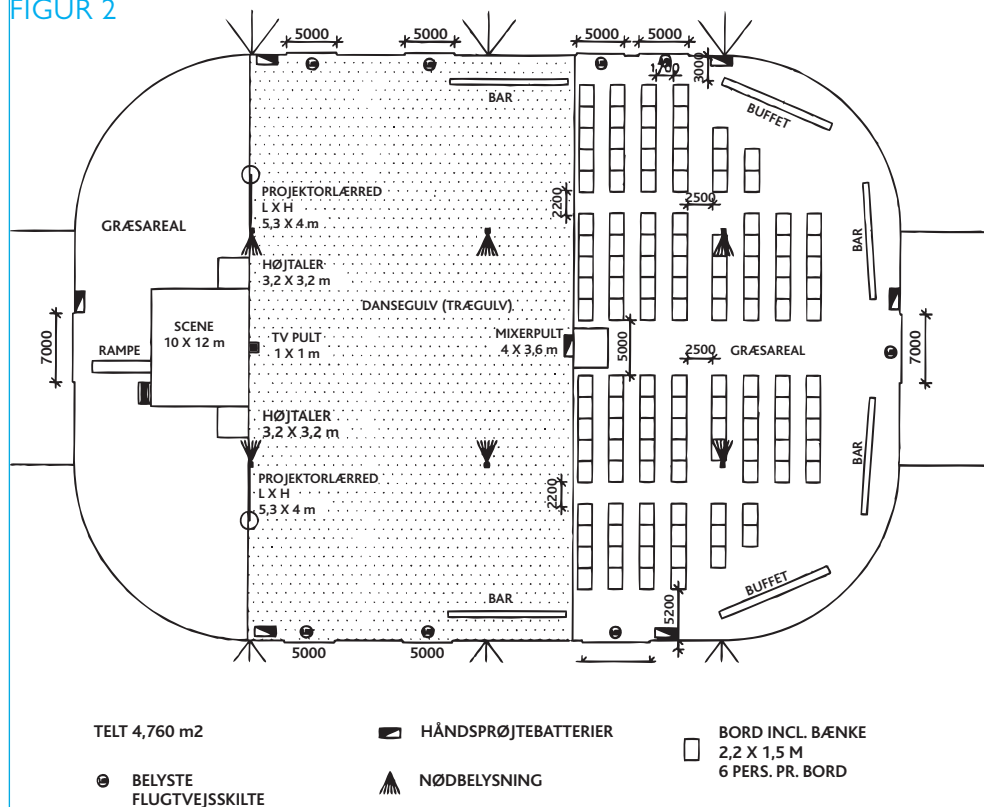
FIGUR 2

5000 5000 5000 5000

1,700 3000

BAR

BUFFET

PROJEKTORLÆRRED
L X H
5,3 X 4 m

2200

2500

GRÆSAREAL

BAR

HØJTALER
3,2 X 3,2 m

DANSEGULV (TRÆGULV)

7000

SCENE
10 X 12 m

RAMPE

TV PULT
1 X 1 m

MIXERPULT
4 X 3,6 m

5000

2500 GRÆSAREAL

7000

HØJTALER
3,2 X 3,2 m

BAR

PROJEKTORLÆRRED
L X H
5,3 X 4 m

2200

BUFFET

BAR

5200

5000 5000

TELT 4,760 m2

HÅNDSPRØJTEBATTERIER

BORD INCL. BÆNKE
2,2 X 1,5 M
6 PERS. PR. BORD

BELYSTE
FLUGTVEJSSKILTE

NØDBELYSNING